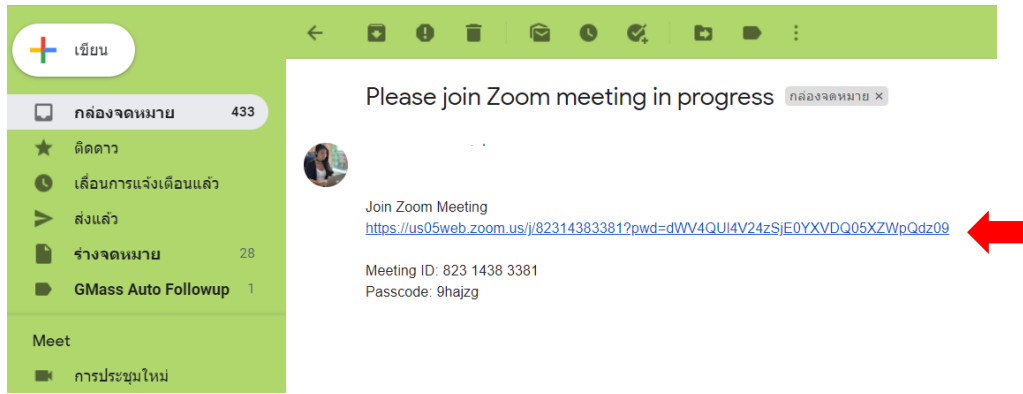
เขียน

กล่องจดหมาย 433
ติดดาว
เลื่อนการแจ้งเตือนแล้ว
ส่งแล้ว
ร่างจดหมาย 28
GMass Auto Followup 1

Meet
การประชุมใหม่

Please join Zoom meeting in progress กล่องจดหมาย ×

Join Zoom Meeting
https://us05web.zoom.us/j/82314383381?pwd=dWV4QUl4V24zSjE0YXVDQ05XZWpQdz09

Meeting ID: 823 1438 3381
Passcode: 9hajzg